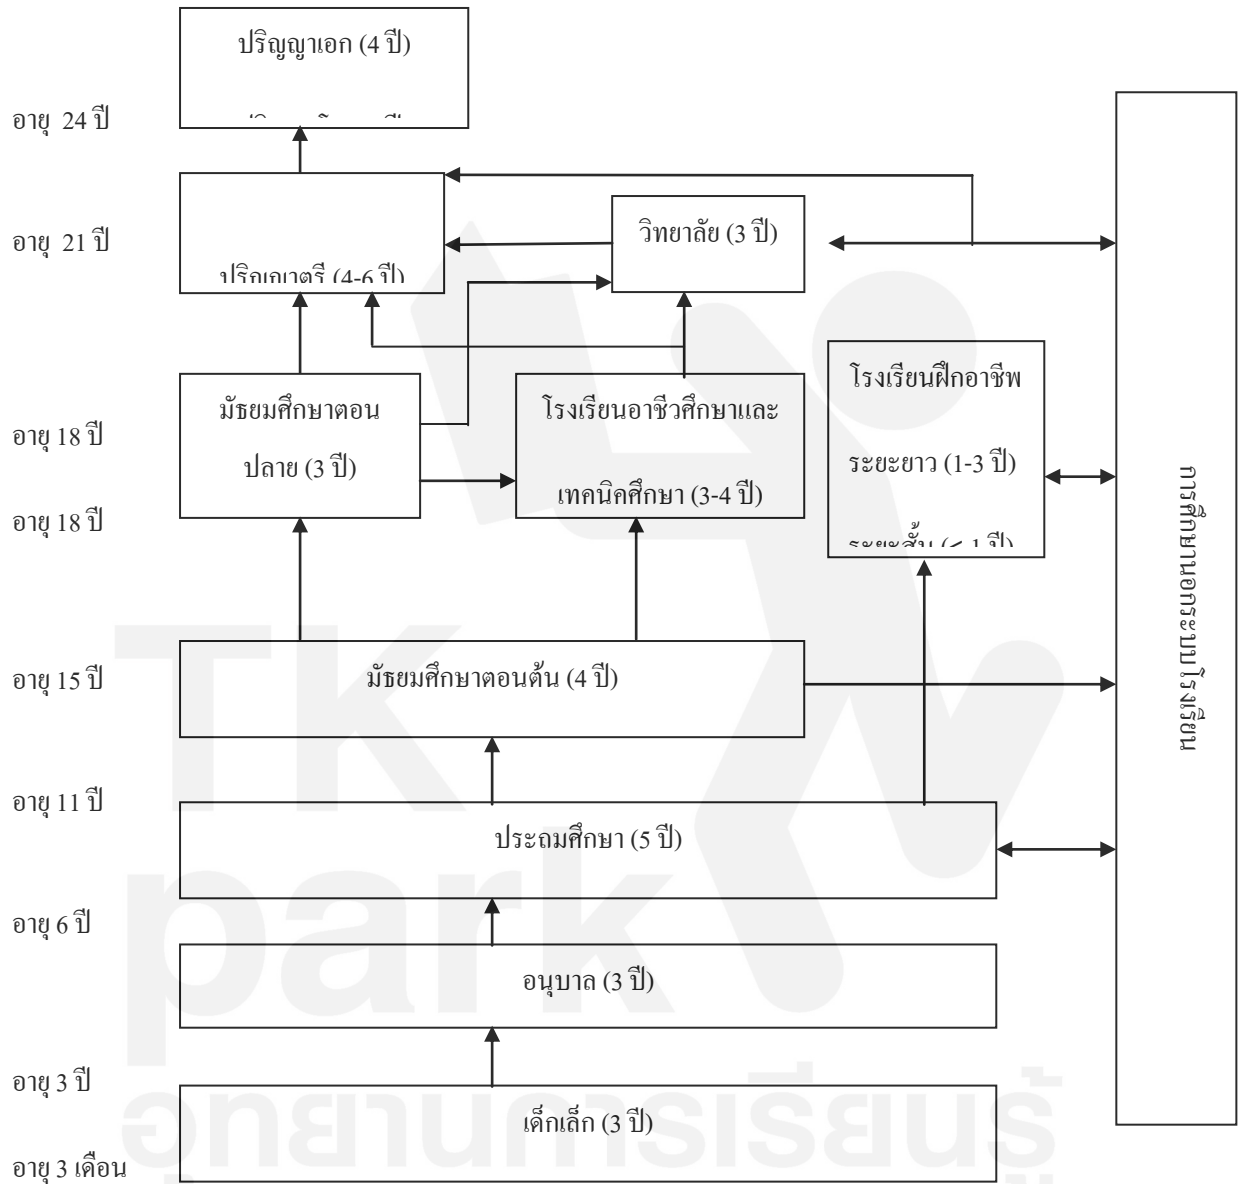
ปริญญาเอก (4 ปี)

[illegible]

อายุ 24 ปี

อายุ 21 ปี

วิทยาลัย (3 ปี)

ปริญญาตรี (4-6 ปี)

โรงเรียนฝึกอาชีพ

ระยะยาว (1-3 ปี)

ระยะสั้น (< 1 ปี)

มัธยมศึกษาตอนปลาย (3 ปี)

โรงเรียนอาชีวศึกษาและเทคนิคศึกษา (3-4 ปี)

อายุ 18 ปี

อายุ 18 ปี

การศึกษานอกระบบโรงเรียน

อายุ 15 ปี

มัธยมศึกษาตอนต้น (4 ปี)

อายุ 11 ปี

ประถมศึกษา (5 ปี)

อายุ 6 ปี

อนุบาล (3 ปี)

อายุ 3 ปี

เด็กเล็ก (3 ปี)

อายุ 3 เดือน

TK park
อุทยานการเรียนรู้